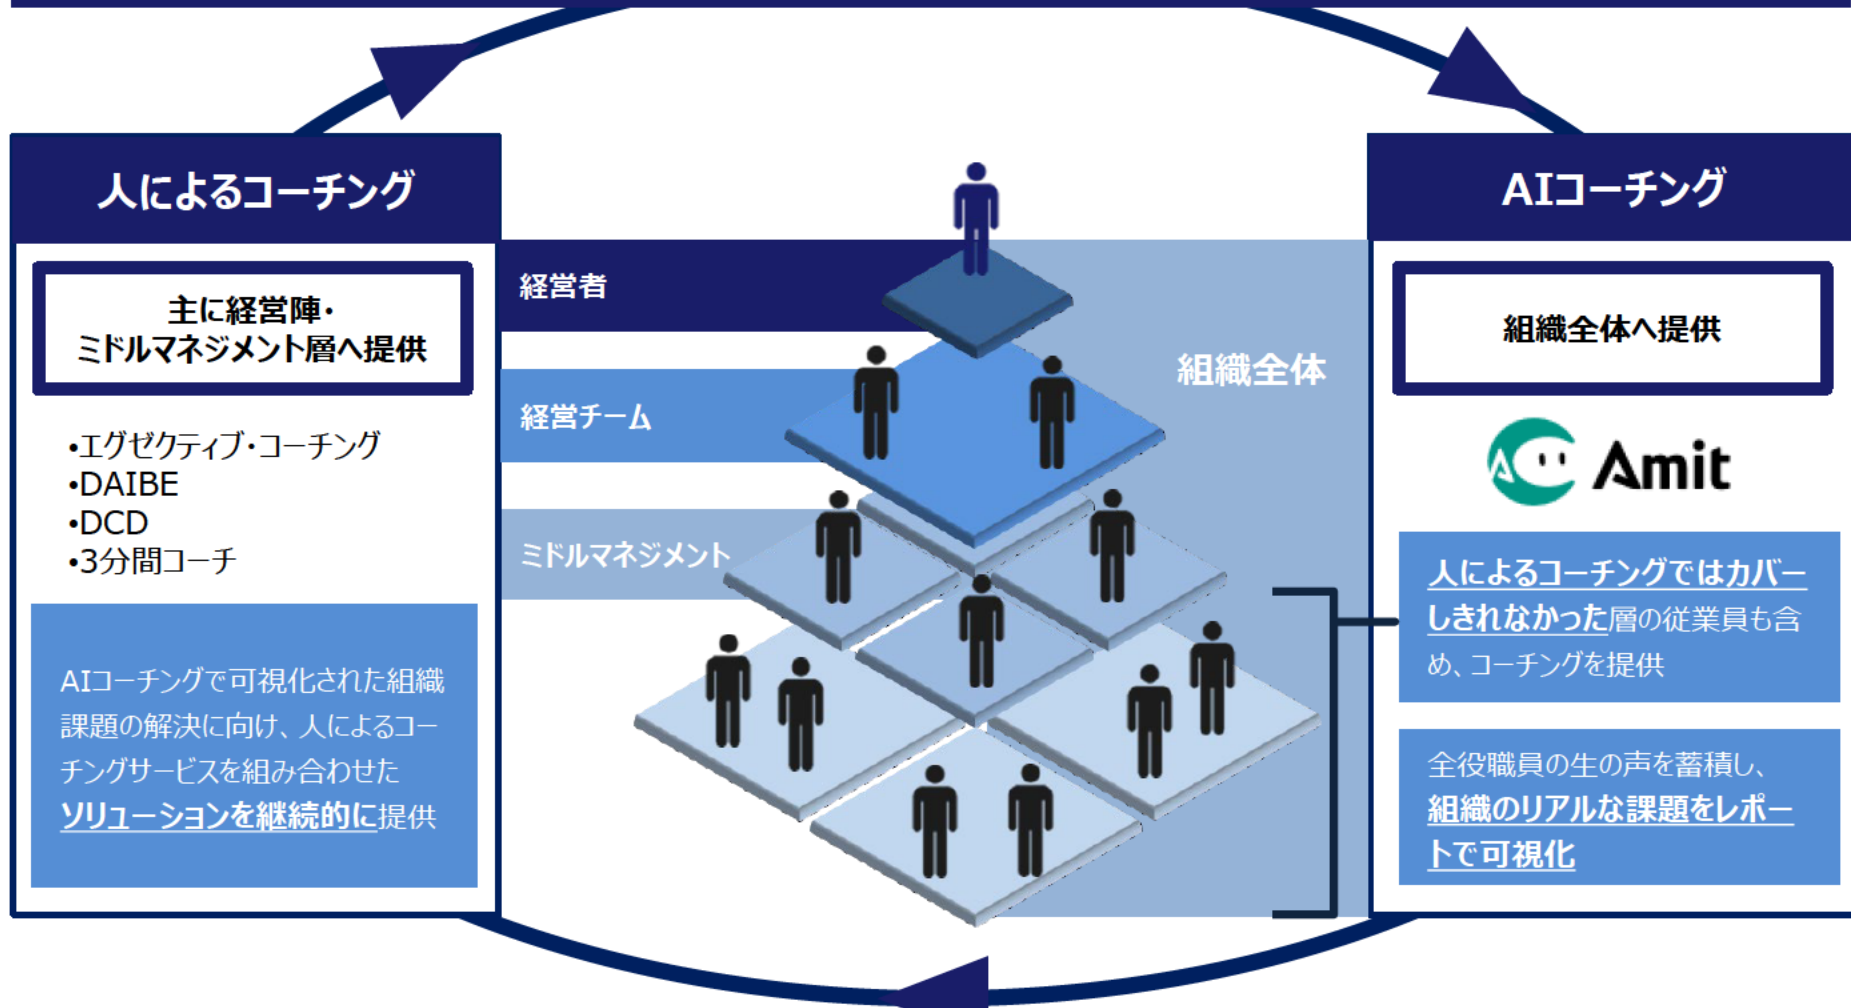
人によるコーチング

主に経営陣・
ミドルマネジメント層へ提供

•エグゼクティブ・コーチング
•DAIBE
•DCD
•3分間コーチ

AIコーチングで可視化された組織課題の解決に向け、人によるコーチングサービスを組み合わせたソリューションを継続的に提供

経営者

経営チーム

ミドルマネジメント

組織全体

AIコーチング

組織全体へ提供

Amit

人によるコーチングではカバーしきれなかった層の従業員も含め、コーチングを提供

全役職員の生の声を蓄積し、組織のリアルな課題をレポートで可視化